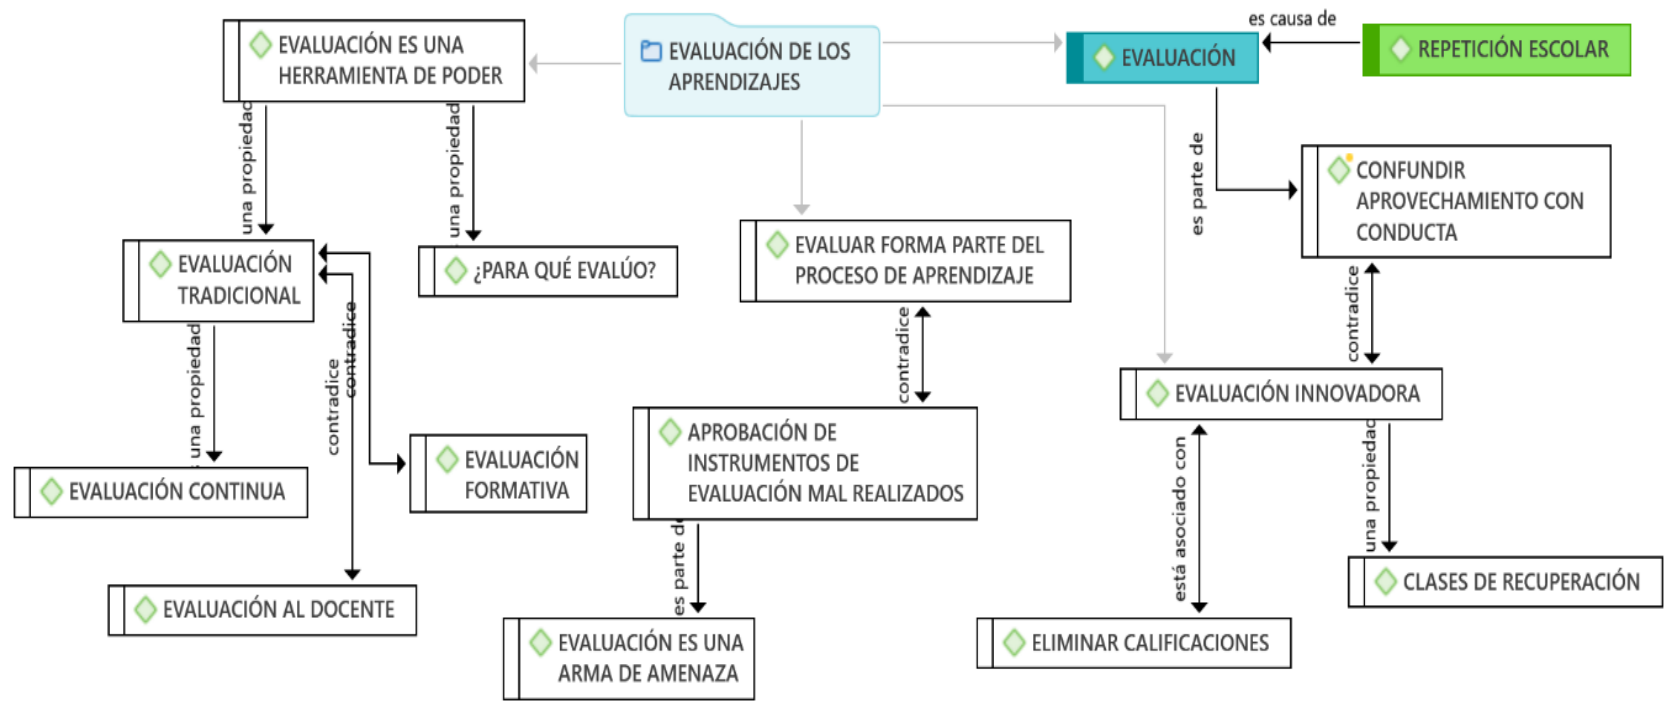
EVALUACIÓN ES UNA HERRAMIENTA DE PODER

EVALUACIÓN DE LOS APRENDIZAJES

EVALUACIÓN

es causa de

REPETICIÓN ESCOLAR

una propiedad

una propiedad

es parte de

CONFUNDIR APROVECHAMIENTO CON CONDUCTA

EVALUACIÓN TRADICIONAL

¿PARA QUÉ EVALÚO?

EVALUAR FORMA PARTE DEL PROCESO DE APRENDIZAJE

contradice

contradice

una propiedad

contradice

contradice

contradice

EVALUACIÓN INNOVADORA

APROBACIÓN DE INSTRUMENTOS DE EVALUACIÓN MAL REALIZADOS

EVALUACIÓN FORMATIVA

EVALUACIÓN CONTINUA

está asociado con

una propiedad

es parte de

CLASES DE RECUPERACIÓN

EVALUACIÓN AL DOCENTE

EVALUACIÓN ES UNA ARMA DE AMENAZA

ELIMINAR CALIFICACIONES